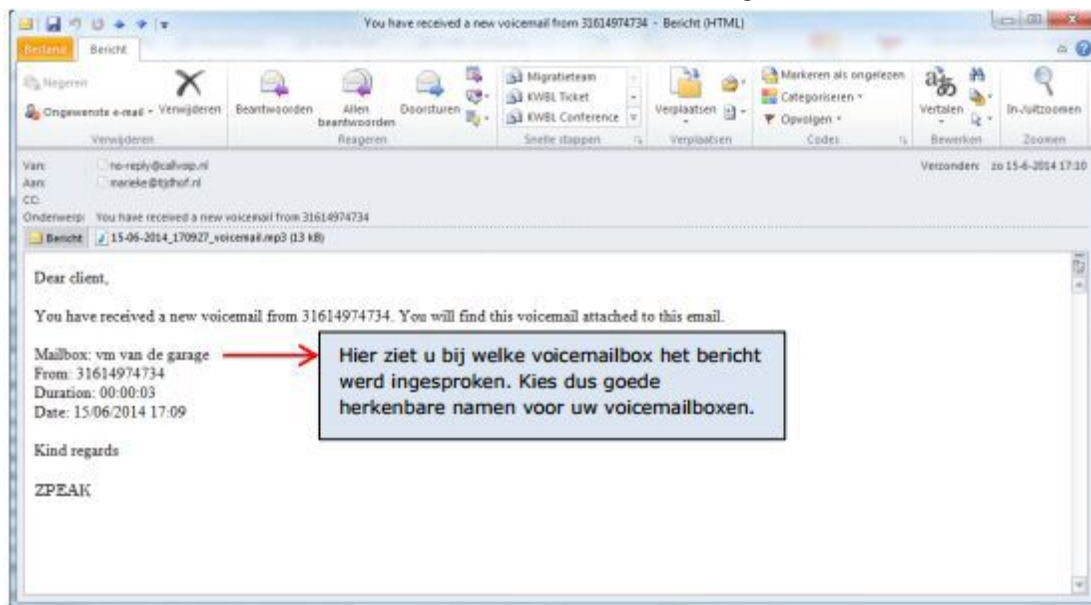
You have received a new voicemail from 31614974734 - Bericht (HTML)

Bestand Bericht

Negeren
Ongewenste e-mail
Verwijderen
Verwijderen

Beantwoorden
Allen beantwoorden
Doorsturen
Reageren

Migratieteam
KWBL Ticket
KWBL Conference
Snelle stappen

Verplaatsen
Verplaatsen

Markeren als ongelezen
Categoriseren
Opvolgen
Codes

Vertalen
Bewerken

In-/uitzoomen
Zoomen

Van: no-reply@callvoip.nl
Aan: marieke@tijdhof.nl
CC:
Onderwerp: You have received a new voicemail from 31614974734

Verzonden: zo 15-6-2014 17:10

Bericht
15-06-2014_170927_voicemail.mp3 (13 kB)

Dear client,

You have received a new voicemail from 31614974734. You will find this voicemail attached to this email.

Mailbox: vm van de garage
From: 31614974734
Duration: 00:00:03
Date: 15/06/2014 17:09

Hier ziet u bij welke voicemailbox het bericht werd ingesproken. Kies dus goede herkenbare namen voor uw voicemailboxen.

Kind regards

ZPEAK